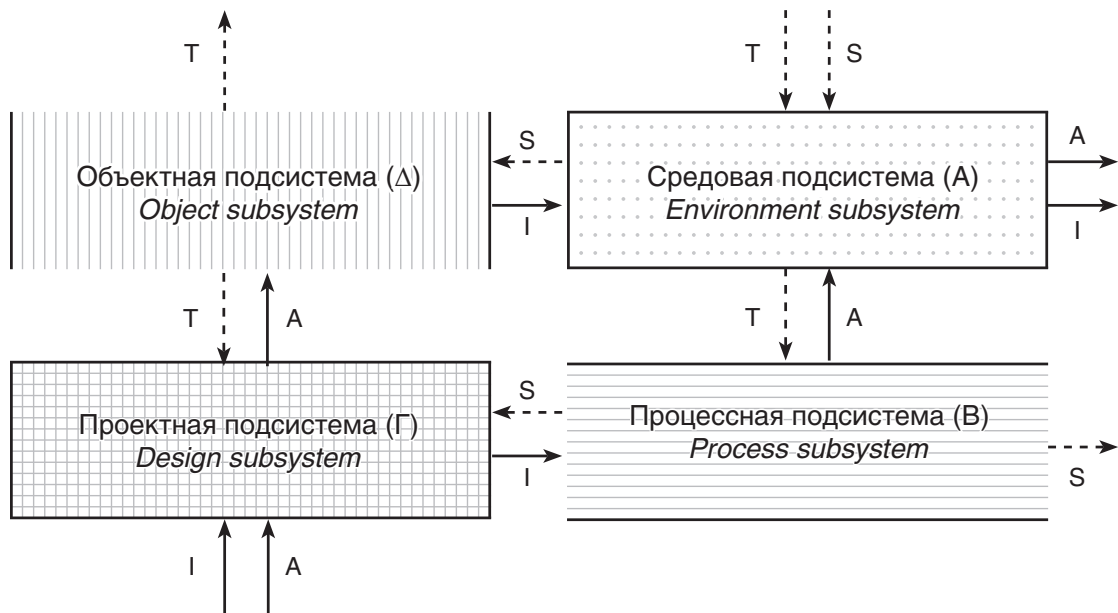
T

T S

S

A

Объектная подсистема (Δ)
*Object subsystem*

Средовая подсистема (А)
*Environment subsystem*

I

I

T A

T A

S

Проектная подсистема (Г)
*Design subsystem*

Процессная подсистема (В)
*Process subsystem*

I

S

I A